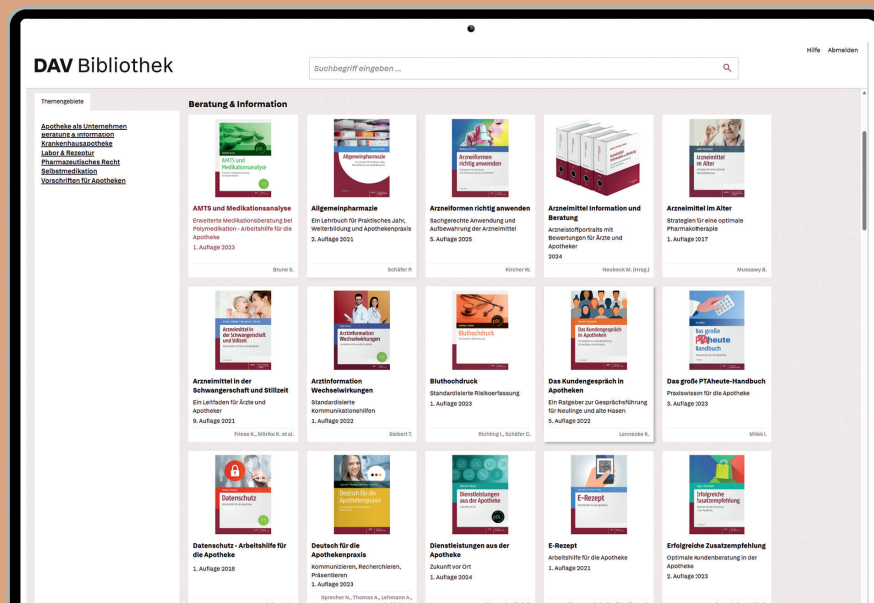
DAV Bibliothek

Suchbegriff eingeben ...

Hilfe Abmelden

Themengebiete

Apotheke als Unternehmen
Beratung & Information
Krankenhausapotheke
Labor & Rezeptur
Pharmazeutisches Recht
Selbstmedikation
Vorschriften für Apotheken

Beratung & Information

AMTS und Medikationsanalyse
Erweiterte Medikationsberatung bei Polymedikation - Arbeitshilfe für die Apotheke
1. Auflage 2023
Bruno E.

Allgemeinpharmazie
Ein Lehrbuch für Praktisches Jahr, Weiterbildung und Apothekenpraxis
2. Auflage 2021
Schäfer P.

Arzneiformen richtig anwenden
Sachgerechte Anwendung und Aufbewahrung der Arzneimittel
5. Auflage 2025
Kircher W.

Arzneimittel Information und Beratung
Arzneistoffportraits mit Bewertungen für Ärzte und Apotheker
2024
Neubeck M. (Hrsg.)

Arzneimittel im Alter
Strategien für eine optimale Pharmakotherapie
1. Auflage 2017
Mussawy B.

Arzneimittel in der Schwangerschaft und Stillzeit
Ein Leitfaden für Ärzte und Apotheker
9. Auflage 2021
Friese K., Mörike K. et al.

Arztinformation Wechselwirkungen
Standardisierte Kommunikationshilfen
1. Auflage 2022
Siebert T.

Bluthochdruck
Standardisierte Risikoerfassung
1. Auflage 2023
Richling I., Schäfer C.

Das Kundengespräch in Apotheken
Ein Ratgeber zur Gesprächsführung für Neulinge und alte Hasen
5. Auflage 2022
Lennecke K.

Das große PTAheute-Handbuch
Praxiswissen für die Apotheke
3. Auflage 2023
Milek I.

Datenschutz - Arbeitshilfe für die Apotheke
1. Auflage 2018

Deutsch für die Apothekenpraxis
Kommunizieren, Recherchieren, Präsentieren
1. Auflage 2023
Sprecher N., Thomas A., Lehmann A.,

Dienstleistungen aus der Apotheke
Zukunft vor Ort
1. Auflage 2024

E-Rezept
Arbeitshilfe für die Apotheke
1. Auflage 2021

Erfolgreiche Zusatzempfehlung
Optimale Kundenberatung in der Apotheke
2. Auflage 2023